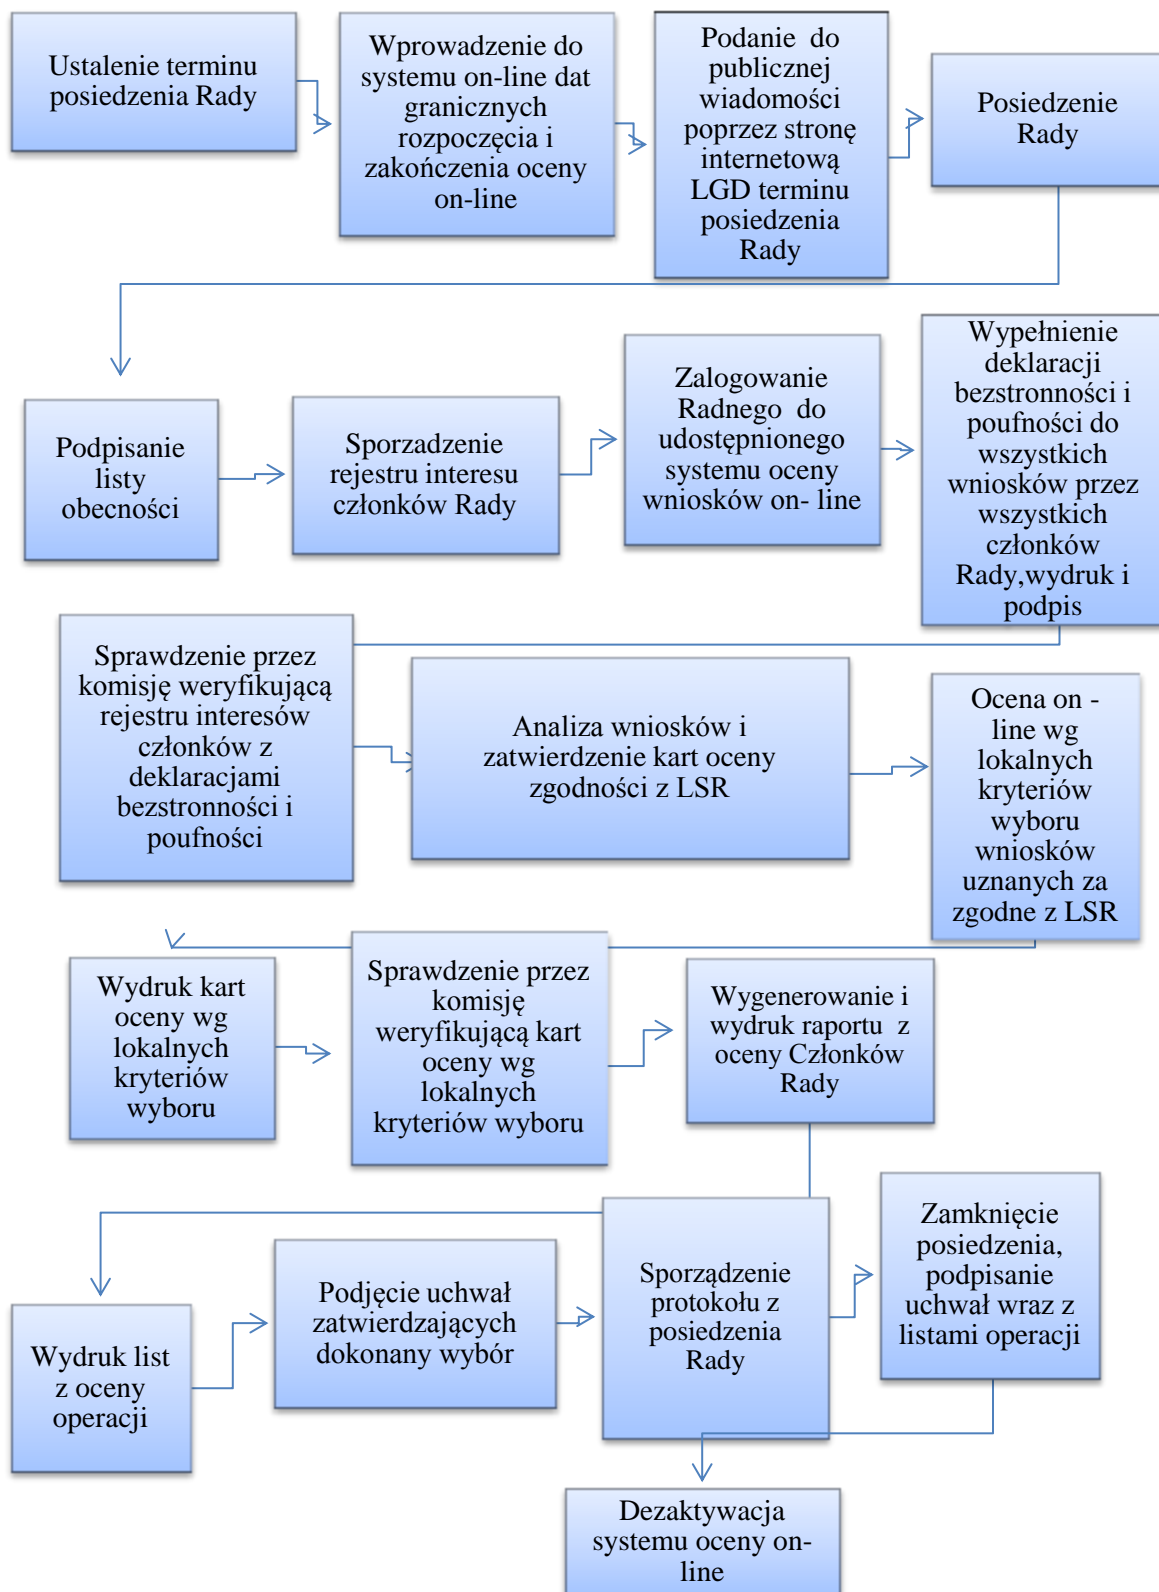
Ustalenie terminu posiedzenia Rady

Wprowadzenie do systemu on-line dat granicznych rozpoczęcia i zakończenia oceny on-line

Podanie do publicznej wiadomości poprzez stronę internetową LGD terminu posiedzenia Rady

Posiedzenie Rady

Podpisanie listy obecności

Sporzadzenie rejestru interesu członków Rady

Zalogowanie Radnego do udostępnionego systemu oceny wniosków on- line

Wypełnienie deklaracji bezstronności i poufności do wszystkich wniosków przez wszystkich członków Rady,wydruk i podpis

Sprawdzenie przez komisję weryfikującą rejestru interesów członków z deklaracjami bezstronności i poufności

Analiza wniosków i zatwierdzenie kart oceny zgodności z LSR

Ocena on - line wg lokalnych kryteriów wyboru wniosków uznanych za zgodne z LSR

Wydruk kart oceny wg lokalnych kryteriów wyboru

Sprawdzenie przez komisję weryfikującą kart oceny wg lokalnych kryteriów wyboru

Wygenerowanie i wydruk raportu z oceny Członków Rady

Wydruk list z oceny operacji

Podjęcie uchwał zatwierdzających dokonany wybór

Sporządzenie protokołu z posiedzenia Rady

Zamknięcie posiedzenia, podpisanie uchwał wraz z listami operacji

Dezaktywacja systemu oceny on-line